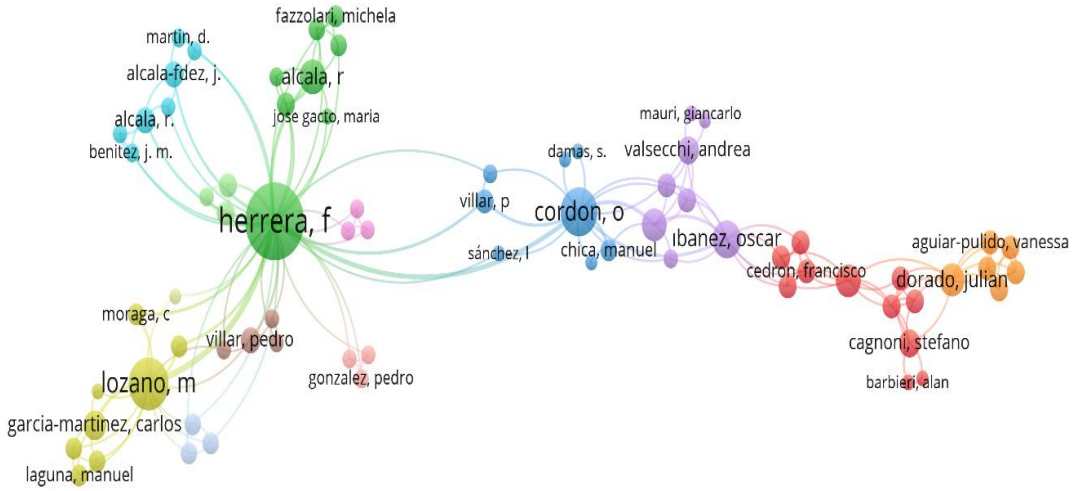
fazzolari, michela
martin, d.
alcala-fdez, j.
alcala, r
jose gacto, maria
alcala, r.
benitez, j. m.
herrera, f
mauri, giancarlo
damas, s.
valsecchi, andrea
villar, p
cordon, o
ıbanez, oscar
sánchez, l
chica, manuel
aguiar-pulido, vanessa
cedron, francisco
dorado, julian
moraga, c
villar, pedro
cagnoni, stefano
lozano, m
gonzalez, pedro
barbieri, alan
garcia-martinez, carlos
laguna, manuel